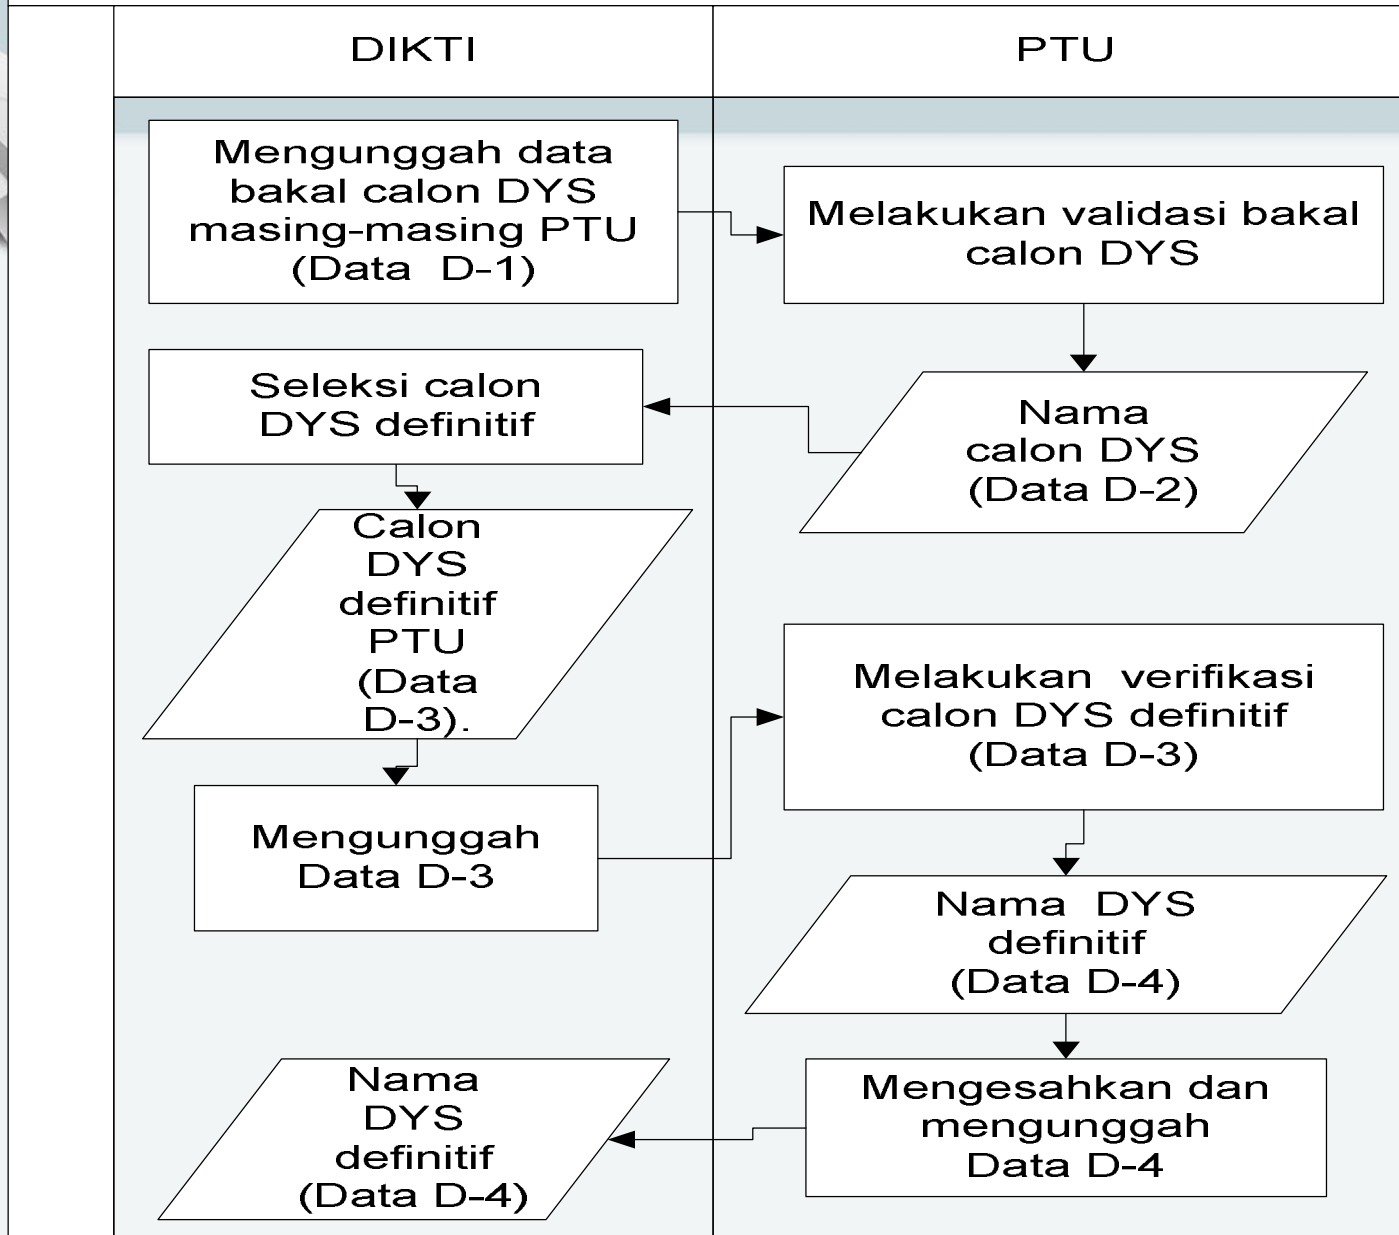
DIKTI

PTU

Mengunggah data bakal calon DYS masing-masing PTU (Data D-1)

Melakukan validasi bakal calon DYS

Seleksi calon DYS definitif

Nama calon DYS (Data D-2)

Calon DYS definitif PTU (Data D-3).

Melakukan verifikasi calon DYS definitif (Data D-3)

Mengunggah Data D-3

Nama DYS definitif (Data D-4)

Mengesahkan dan mengunggah Data D-4

Nama DYS definitif (Data D-4)